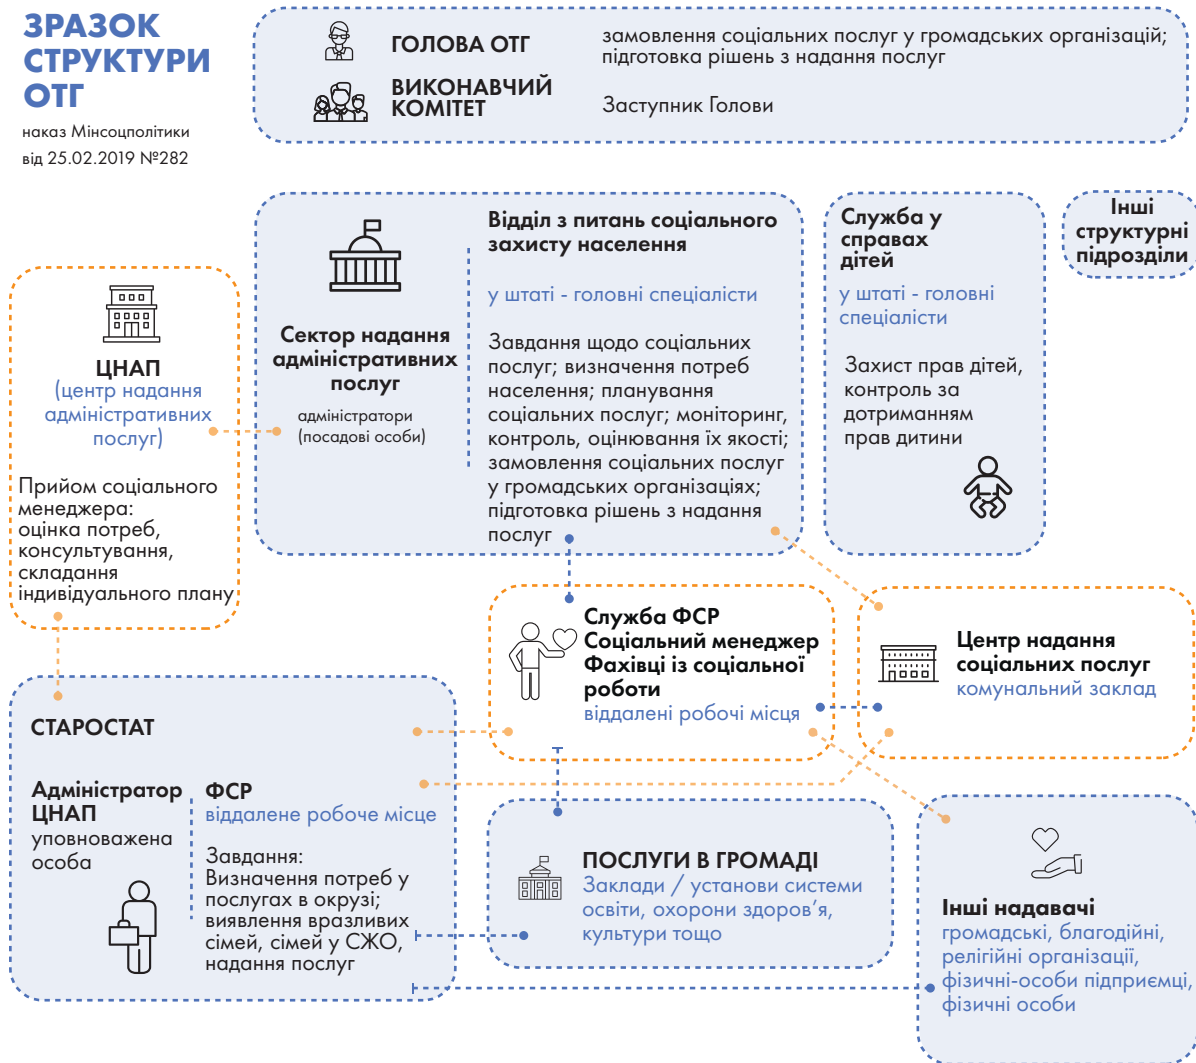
ЗРАЗОК СТРУКТУРИ ОТГ

наказ Мінсоцполітики від 25.02.2019 №282

ГОЛОВА ОТГ

замовлення соціальних послуг у громадських організацій; підготовка рішень з надання послуг

ВИКОНАВЧИЙ КОМІТЕТ

Заступник Голови

Сектор надання адміністративних послуг

адміністратори (посадові особи)

Відділ з питань соціального захисту населення

у штаті - головні спеціалісти

Завдання щодо соціальних послуг; визначення потреб населення; планування соціальних послуг; моніторинг, контроль, оцінювання їх якості; замовлення соціальних послуг у громадських організаціях; підготовка рішень з надання послуг

Служба у справах дітей

у штаті - головні спеціалісти

Захист прав дітей, контроль за дотриманням прав дитини

Інші структурні підрозділи

ЦНАП
(центр надання адміністративних послуг)

Прийом соціального менеджера: оцінка потреб, консультування, складання індивідуального плану

Служба ФСР
Соціальний менеджер
Фахівці із соціальної роботи
віддалені робочі місця

Центр надання соціальних послуг
комунальний заклад

СТАРОСТАТ

Адміністратор ЦНАП
уповноважена особа

ФСР
віддалене робоче місце

Завдання:
Визначення потреб у послугах в окрузі; виявлення вразливих сімей, сімей у СЖО, надання послуг

ПОСЛУГИ В ГРОМАДІ
Заклади / установи системи освіти, охорони здоров’я, культури тощо

Інші надавачі
громадські, благодійні, релігійні організації, фізичні-особи підприємці, фізичні особи